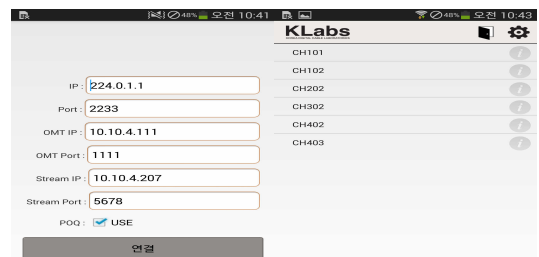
48% 오전 10:41

IP : 224.0.1.1

Port : 2233

OMT IP : 10.10.4.111

OMT Port : 1111

Stream IP : 10.10.4.207

Stream Port : 5678

POQ : USE

연결

48% 오전 10:43

KLabs

CH101

CH102

CH202

CH302

CH402

CH403